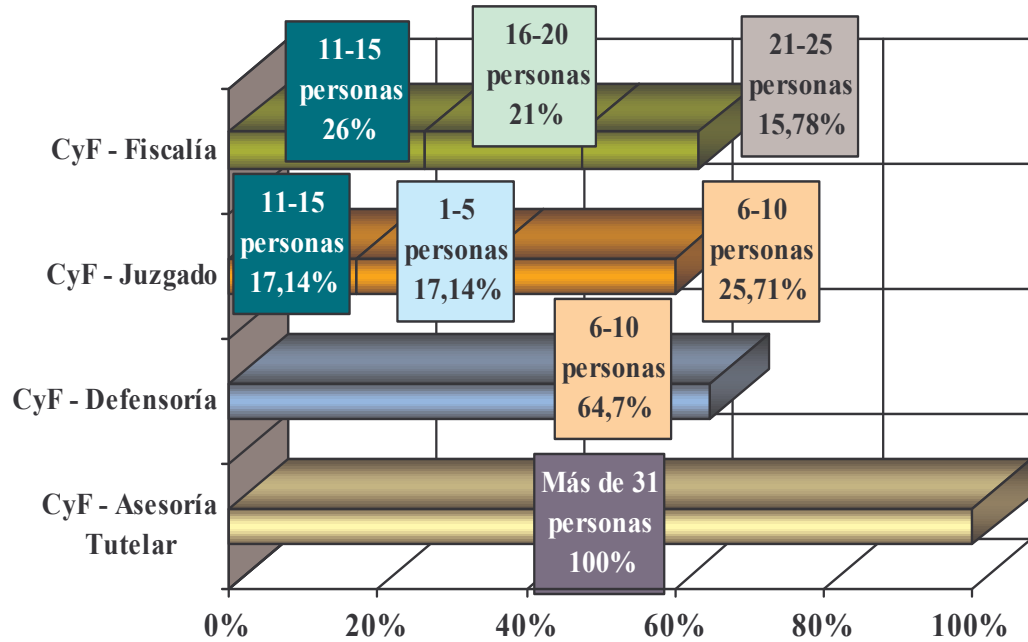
CyF - Fiscalía

11-15 personas 26%

16-20 personas 21%

21-25 personas 15,78%

CyF - Juzgado

11-15 personas 17,14%

1-5 personas 17,14%

6-10 personas 25,71%

CyF - Defensoría

6-10 personas 64,7%

CyF - Asesoría Tutelar

Más de 31 personas 100%

0% 20% 40% 60% 80% 100%